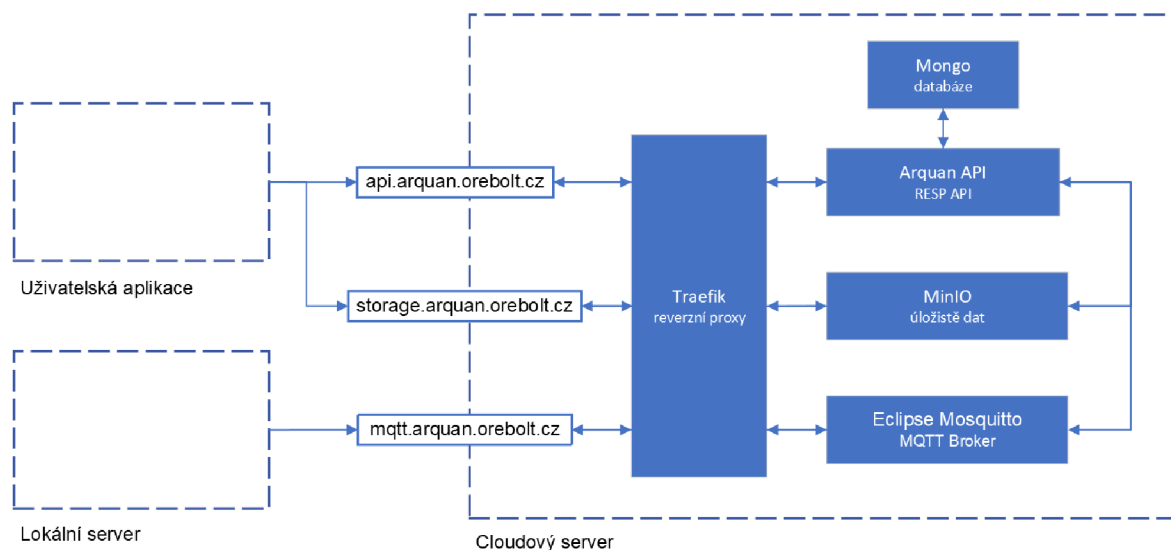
Mongo
databáze

api.arquan.orebolt.cz

Arquan API
RESP API

Uživatelská aplikace

storage.arquan.orebolt.cz

Traefik
reverzní proxy

MinIO
úložiště dat

mqtt.arquan.orebolt.cz

Eclipse Mosquitto
MQTT Broker

Lokální server

Cloudový server